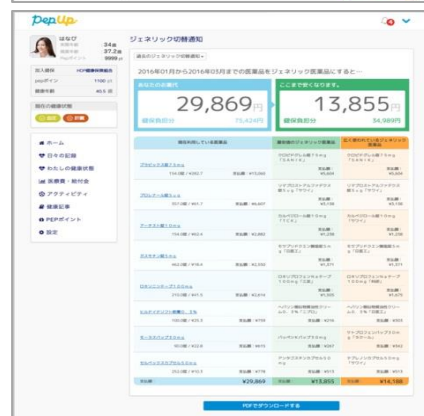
PepUp

はなび
34歳
37.2歳
9999

ジェネリック切替通知

2016年01月から2016年03月までの医薬品をジェネリック医薬品にすると…

29,869円

13,855円

71,424円

34,989円

ホーム
日々の記録
わたしの健康状態
医療費・給付金
アクティビティ
健康記事
PEPポイント
設定

¥29,869
¥13,855
¥14,188

PDFをダウンロードする